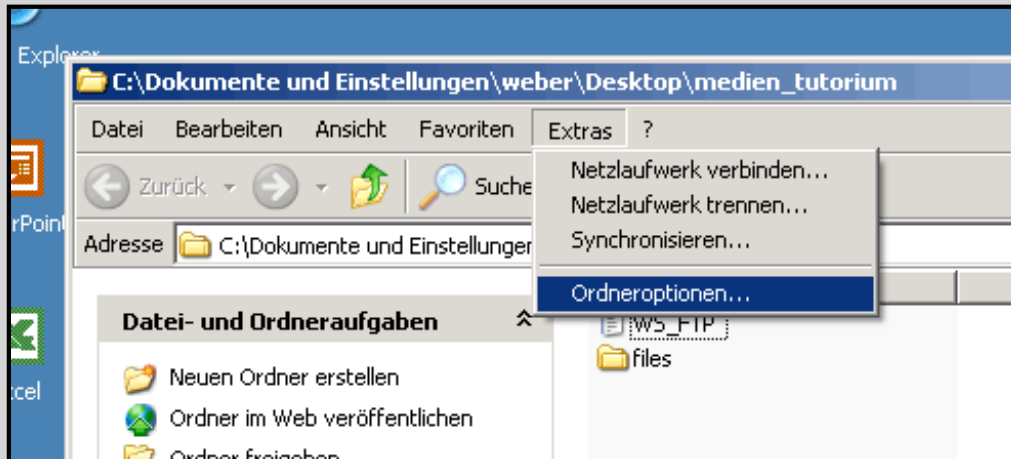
Explorer

C:\Dokumente und Einstellungen\weber\Desktop\medien_tutorium

Datei Bearbeiten Ansicht Favoriten Extras ?

Zurück Suche

Netzlaufwerk verbinden...
Netzlaufwerk trennen...
Synchronisieren...
Ordneroptionen...

rPoin

Adresse C:\Dokumente und Einstellungen

Datei- und Ordneraufgaben

Neuen Ordner erstellen
Ordner im Web veröffentlichen
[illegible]

WS_FTP
files

cel